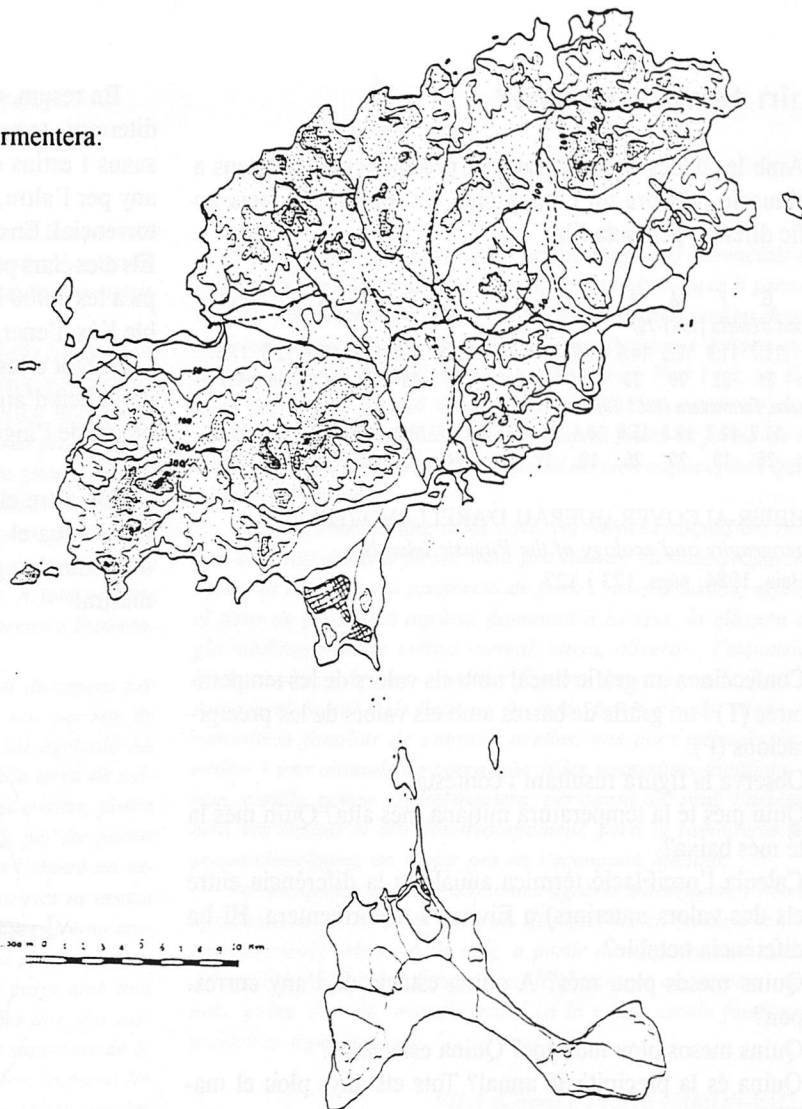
rmentera:

100

100

200

300

100

200

300

500 m 0 1 2 3 4 5 6 7 8 9 10 Km

En resum,

Amb l

Confeccionau un gràfic lineal amb els valors de les temperatures (T) i un gràfic de barres amb els valors de les precipitacions (P).

Observa la figura resultant i contesta:

Quin mes té la temperatura mitjana més alta? Quin més la té més baixa?

Calcula l'oscil·lació tèrmica anual (la diferència entre els dos valors anteriors) a Eivissa i a Formentera. Hi ha diferència notable?

Quins mesos plou més? I quins estacions de l'any corresponen?

Quins mesos plou menys? Quina estació és?

Quina és la precipitació anual? Tots els mesos plou el mateix?